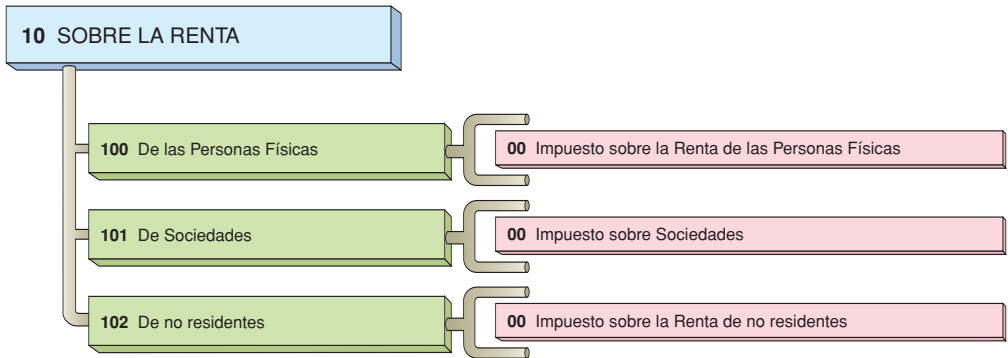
**10** SOBRE LA RENTA

**100** De las Personas Físicas

**00** Impuesto sobre la Renta de las Personas Físicas

**101** De Sociedades

**00** Impuesto sobre Sociedades

**102** De no residentes

**00** Impuesto sobre la Renta de no residentes